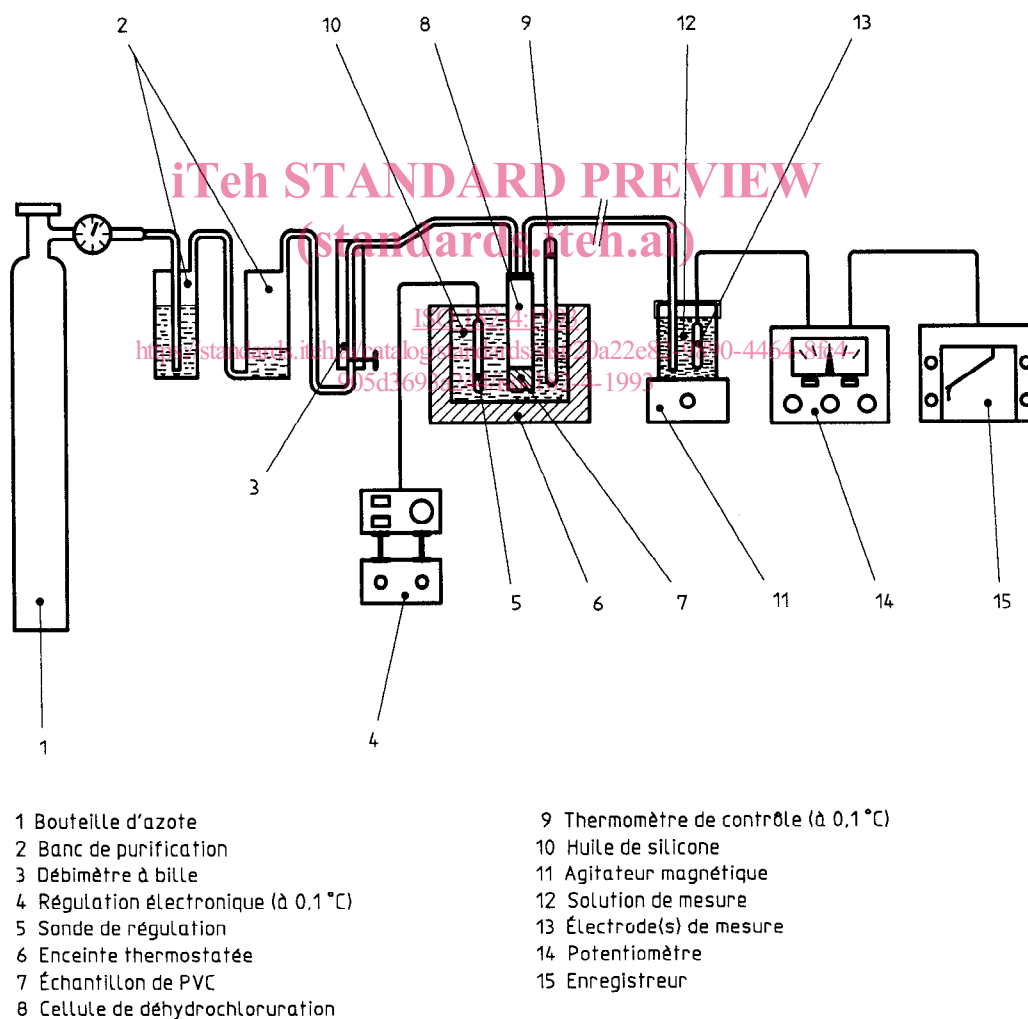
2
10
8
9
12
13

iTeh STANDARD PREVIEW
(standards.iteh.ai)

ISO 182-4:1993
https://standards.iteh.ai/catalog/standards/sist/20a22e8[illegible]-4464-8f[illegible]
905d3693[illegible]-4-1993

3
4
5
6
7
11
14
15
1

1 Bouteille d'azote
2 Banc de purification
3 Débimètre à bille
4 Régulation électronique (à 0,1 °C)
5 Sonde de régulation
6 Enceinte thermostatée
7 Échantillon de PVC
8 Cellule de déhydrochloruration

9 Thermomètre de contrôle (à 0,1 °C)
10 Huile de silicone
11 Agitateur magnétique
12 Solution de mesure
13 Électrode(s) de mesure
14 Potentiomètre
15 Enregistreur